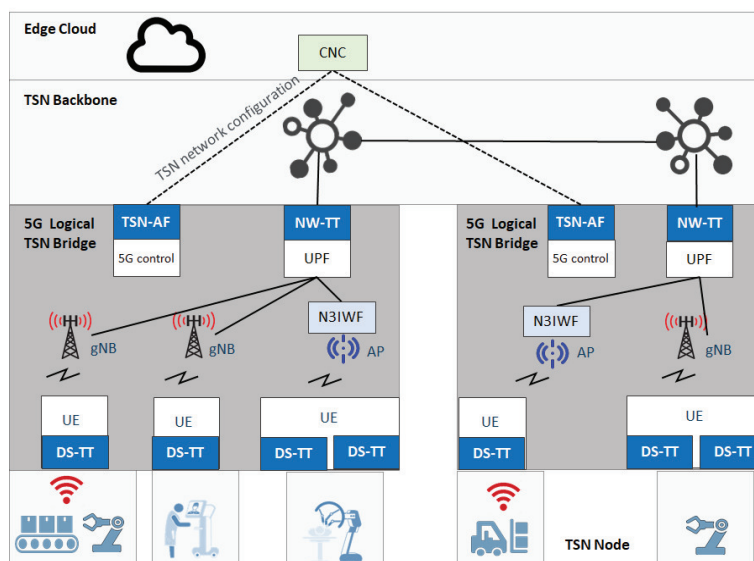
Edge Cloud

CNC

TSN Backbone

TSN network configuration

5G Logical TSN Bridge

TSN-AF

5G control

NW-TT

UPF

gNB

gNB

N3IWF

AP

UE

DS-TT

UE

DS-TT

UE

DS-TT

DS-TT

5G Logical TSN Bridge

TSN-AF

5G control

NW-TT

UPF

N3IWF

AP

gNB

UE

DS-TT

UE

DS-TT

DS-TT

TSN Node